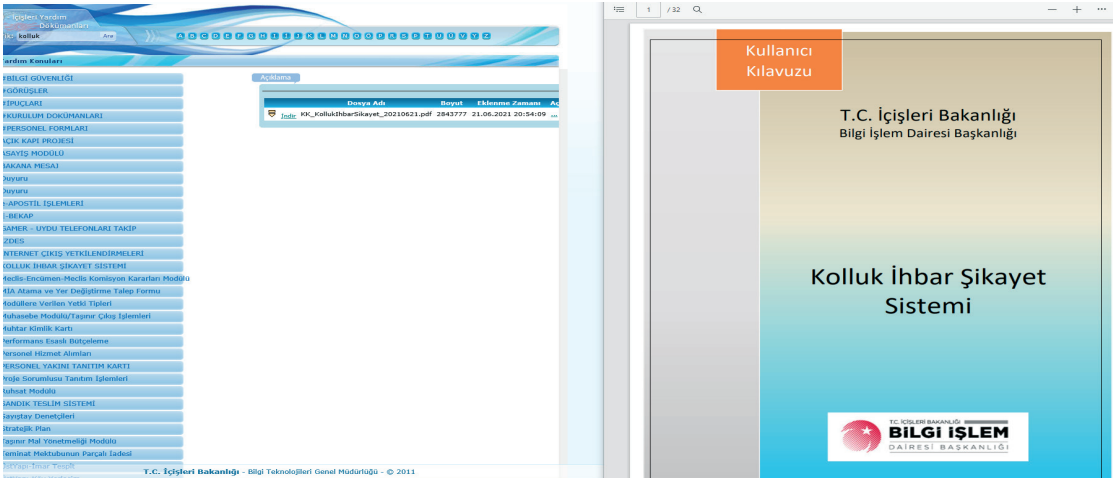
İçişleri Yardım Dokümanları

kolluk Ara

A B C D E F G H I İ J K L M N O Ö P R S Ş T U Ü V Y Z

Yardım Konuları

BİLGİ GÜVENLİĞİ
GÖRÜŞLER
İPUÇLARI
KURULUM DOKÜMANLARI
PERSONEL FORMLARI
AÇIK KAPI PROJESİ
ASAYİŞ MODÜLÜ
BAKANA MESAJ
Duyuru
Duyuru
e-APOSTİL İŞLEMLERİ
e-BEKAP
GAMER - UYDU TELEFONLARI TAKİP
IZDES
İNTERNET ÇIKIŞ YETKİLENDİRMELERİ
KOLLUK İHBAR ŞİKAYET SİSTEMİ
Meclis-Encümen-Meclis Komisyon Kararları Modülü
MİA Atama ve Yer Değiştirme Talep Formu
Modüllere Verilen Yetki Tipleri
Muhasebe Modülü/Taşınır Çıkış İşlemleri
Muhtar Kimlik Kartı
Performans Esaslı Bütçeleme
Personel Hizmet Alımları
PERSONEL YAKINI TANITIM KARTI
Proje Sorumlusu Tanıtım İşlemleri
Ruhsat Modülü
SANDIK TESLİM SİSTEMİ
Sayıştay Denetçileri
Stratejik Plan
Taşınır Mal Yönetmeliği Modülü
Teminat Mektubunun Parçalı İadesi
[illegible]

Açıklama

| | Dosya Adı | Boyut | Eklenme Zamanı | Aç |
|---|---|---|---|---|
| İndir | KK_KollukIhbarSikayet_20210621.pdf | 2843777 | 21.06.2021 20:54:09 | ... |

T.C. İçişleri Bakanlığı - Bilgi Teknolojileri Genel Müdürlüğü - © 2011

1 / 32

Kullanıcı Kılavuzu

T.C. İçişleri Bakanlığı
Bilgi İşlem Dairesi Başkanlığı

Kolluk İhbar Şikayet Sistemi

T.C. İÇİŞLERİ BAKANLIĞI
BİLGİ İŞLEM
DAİRESİ BAŞKANLIĞI